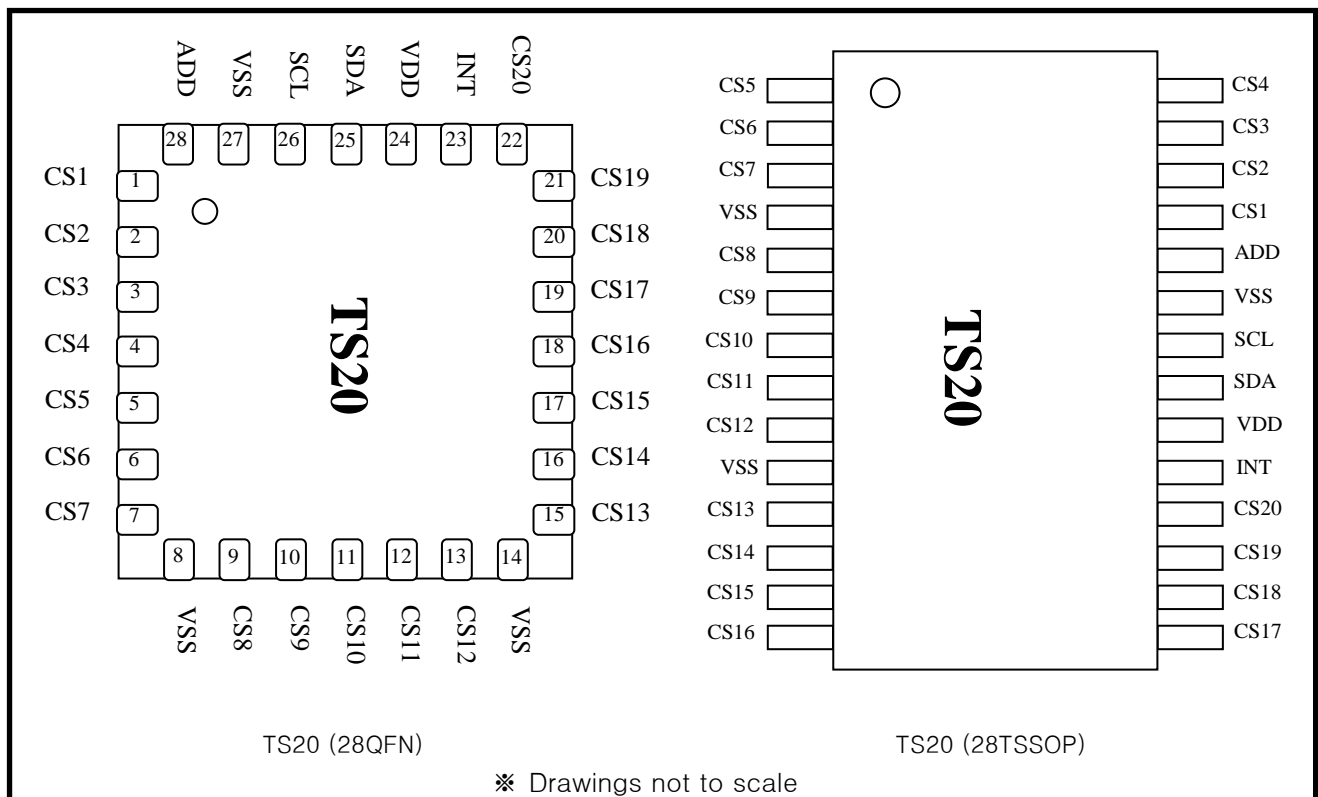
ADD VSS SCL SDA VDD INT CS20

28 27 26 25 24 23 22

CS1 1
CS2 2
CS3 3
CS4 4
CS5 5
CS6 6
CS7 7

21 CS19
20 CS18
19 CS17
18 CS16
17 CS15
16 CS14
15 CS13

TS20

8 9 10 11 12 13 14

VSS CS8 CS9 CS10 CS11 CS12 VSS

CS5
CS6
CS7
VSS
CS8
CS9
CS10
CS11
CS12
VSS
CS13
CS14
CS15
CS16

TS20

CS4
CS3
CS2
CS1
ADD
VSS
SCL
SDA
VDD
INT
CS20
CS19
CS18
CS17

TS20 (28QFN)

TS20 (28TSSOP)

※ Drawings not to scale